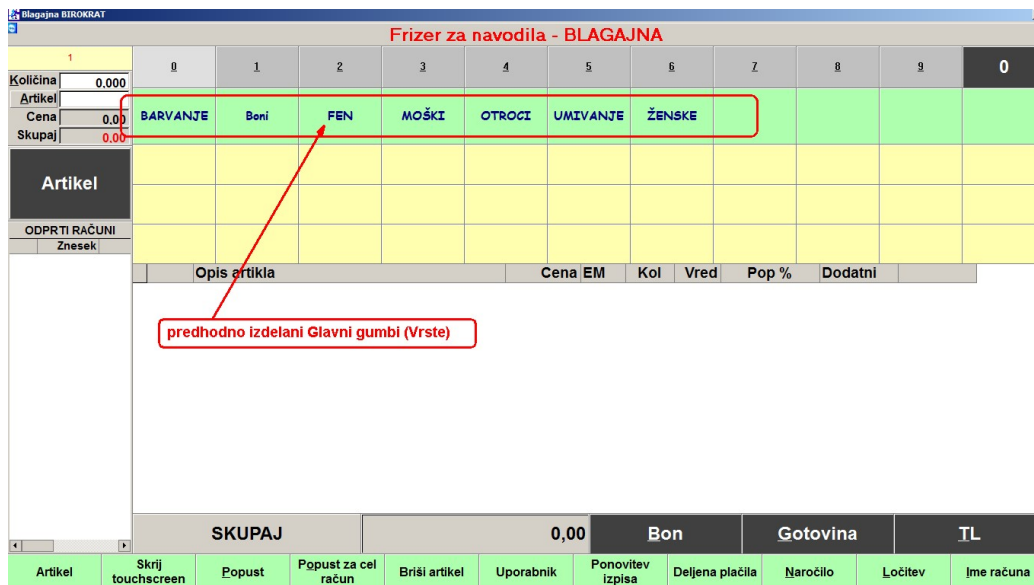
Blagajna BIROKRAT

Frizer za navodila - BLAGAJNA

1

| 0 | 1 | 2 | 3 | 4 | 5 | 6 | 7 | 8 | 9 | 0 |
|---|---|---|---|---|---|---|---|---|---|---|
| BARVANJE | Boni | FEN | MOŠKI | OTROCI | UMIVANJE | ŽENSKE | | | | |

Količina 0,000
Artikel
Cena 0,00
Skupaj 0,00

Artikel

ODPRTI RAČUNI
Znesek

| | Opis artikla | Cena | EM | Kol | Vred | Pop % | Dodatni | |
|---|---|---|---|---|---|---|---|---|

predhodno izdelani Glavni gumbi (Vrste)

SKUPAJ 0,00 Bon Gotovina TL

Artikel | Skrij touchscreen | Popust | Popust za cel račun | Briši artikel | Uporabnik | Ponovitev izpisa | Deljena plačila | Naročilo | Ločitev | Ime računa